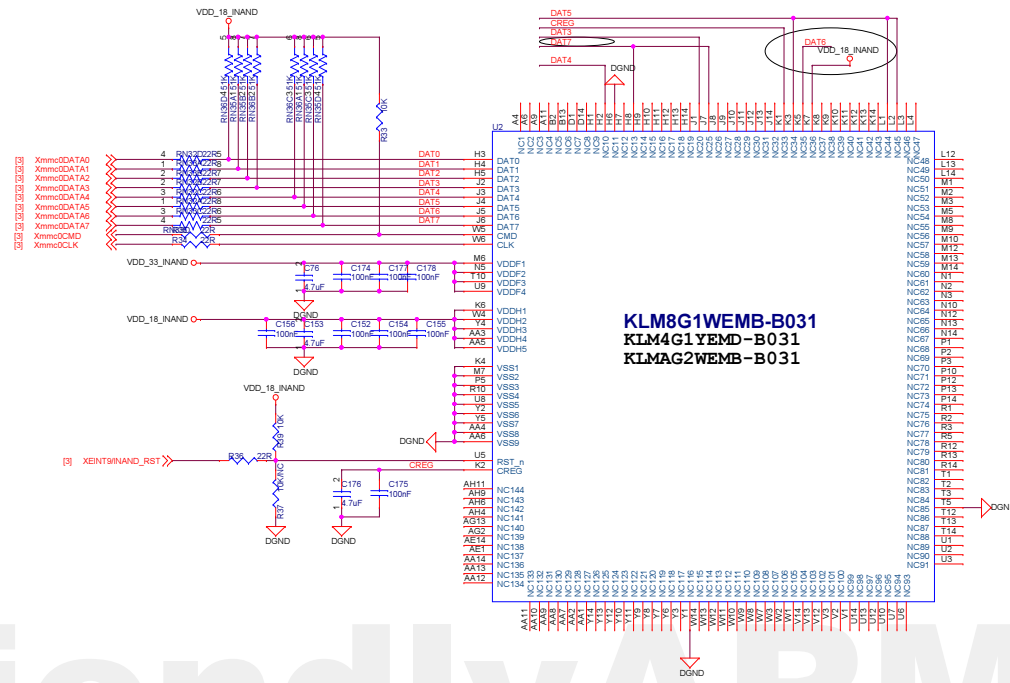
VDD_18_INAND

DAT5
CREG
DAT3
DAT7
DAT4
DAT6
VDD_18_INAND
DGND

RN36D51K
RN36A51K
RN36B51K
RN36B51K
RN36C351K
RN36A51K
RN36C51K
RN36D51K
R33 10K

U2

[3] Xmmc0DATA0
[3] Xmmc0DATA1
[3] Xmmc0DATA2
[3] Xmmc0DATA3
[3] Xmmc0DATA4
[3] Xmmc0DATA5
[3] Xmmc0DATA6
[3] Xmmc0DATA7
[3] Xmmc0CMD
[3] Xmmc0CLK

RN32 22R5
RN32 22R8
RN32 22R7
RN32 22R6
RN32 22R8
RN32 22R6
RN32 22R5
R34 22R
R35 22R

DAT0 H3
DAT1 H4
DAT2 H5
DAT3 J2
DAT4 J3
DAT5 J4
DAT6 J5
DAT7 J6
W5
W6

DAT0
DAT1
DAT2
DAT3
DAT4
DAT5
DAT6
DAT7
CMD
CLK

VDD_33_INAND
C76 4.7uF
C174 100nF
C177 100nF
C178 100nF
M6 N5 T10 U9
VDDF1
VDDF2
VDDF3
VDDF4
DGND

VDD_18_INAND
C156 100nF
C153 4.7uF
C152 100nF
C154 100nF
C155 100nF
K6 W4 Y4 AA3 AA5
VDDH1
VDDH2
VDDH3
VDDH4
VDDH5
DGND

K4 M7 P5 R10 U8 Y2 Y5 AA4 AA6 Y
VSS1
VSS2
VSS3
VSS4
VSS5
VSS6
VSS7
VSS8
VSS9
DGND

VDD_18_INAND
R39 10K
[3] XEINT9/INAND_RST
R36 22R
R37 10K/NC
DGND
CREG
U5 RST_n
K2 CREG
C176 4.7uF
C175 100nF
DGND

AH11 AH9 AH6 AH4 AG13 AG2 AE14 AE1 AA14 AA13 AA12
NC144
NC143
NC142
NC141
NC140
NC139
NC138
NC137
NC136
NC135
NC134

KLM8G1WEMB-B031
KLM4G1YEMD-B031
KLMAG2WEMB-B031

L12 L13 L14 M1 M2 M3 M5 M8 M9 M10 M12 M13 M14 N1 N2 N3 N10 N12 N13 N14 P1 P2 P3 P10 P12 P13 P14 R1 R2 R3 R5 R12 R13 R14 T1 T2 T3 T5 T12 T13 T14 U1 U2 U3
NC48 NC49 NC50 NC51 NC52 NC53 NC54 NC55 NC56 NC57 NC58 NC59 NC60 NC61 NC62 NC63 NC64 NC65 NC66 NC67 NC68 NC69 NC70 NC71 NC72 NC73 NC74 NC75 NC76 NC77 NC78 NC79 NC80 NC81 NC82 NC83 NC84 NC85 NC86 NC87 NC88 NC89 NC90 NC91
DGN

A4 A6 A9 A11 B2 B13 C2 D14 C14 H6 H1 H2 H8 H9 H10 H11 H12 H13 H14 J1 J7 J8 J9 J10 J11 J12 J13 J14 K1 K3 K5 K7 K8 K9 K10 K11 K12 K13 K14 L1 L2 L3 L4
NC1 NC2 NC3 NC4 NC5 NC6 NC7 NC8 NC9 NC10 NC11 NC12 NC13 NC14 NC15 NC16 NC17 NC18 NC19 NC20 NC21 NC22 NC23 NC24 NC25 NC26 NC27 NC28 NC29 NC30 NC31 NC32 NC33 NC34 NC35 NC36 NC37 NC38 NC39 NC40 NC41 NC42 NC43 NC44 NC45 NC46 NC47

AA11 AA10 AA9 AA8 AA7 AA1 Y14 Y13 Y12 Y10 Y9 Y8 Y6 Y3 Y1 W14 W13 W12 W11 W10 W9 W8 W7 W2 W1 V14 V13 V12 V2 V1 U14 U13 U12 U10 U7 U6
NC133 NC132 NC131 NC130 NC129 NC128 NC127 NC126 NC125 NC124 NC123 NC122 NC121 NC120 NC119 NC118 NC117 NC116 NC115 NC114 NC113 NC112 NC111 NC110 NC109 NC108 NC107 NC106 NC105 NC104 NC103 NC102 NC101 NC100 NC99 NC98 NC97 NC96 NC95 NC94 NC93 NC92
DGND